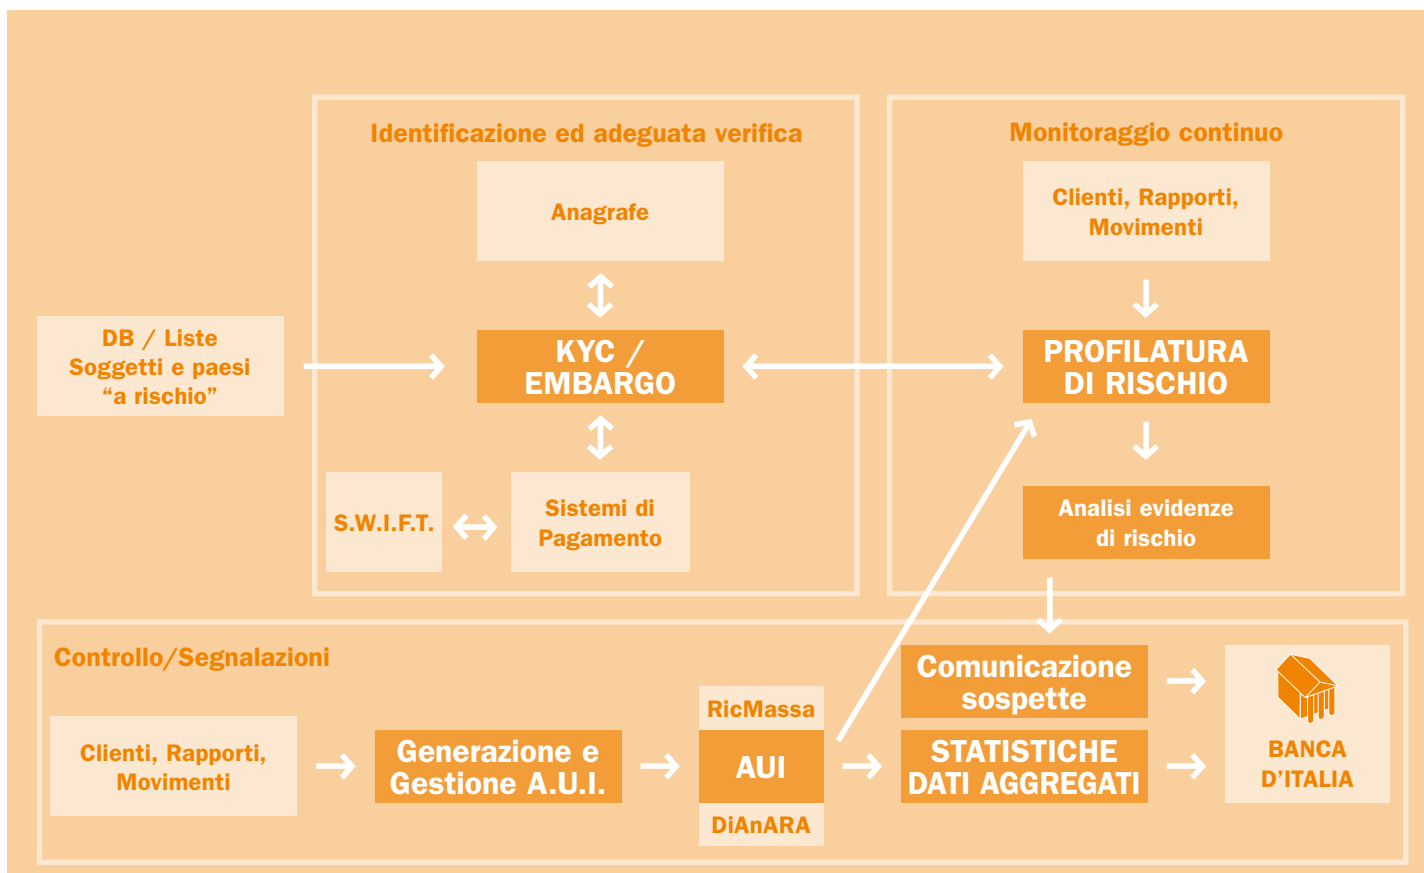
Identificazione ed adeguata verifica

Anagrafe

KYC / EMBARGO

Sistemi di Pagamento

S.W.I.F.T.

DB / Liste Soggetti e paesi "a rischio"

Monitoraggio continuo

Clienti, Rapporti, Movimenti

PROFILATURA DI RISCHIO

Analisi evidenze di rischio

Controllo/Segnalazioni

Clienti, Rapporti, Movimenti

Generazione e Gestione A.U.I.

RicMassa

AUI

DiAnARA

Comunicazione sospette

STATISTICHE DATI AGGREGATI

BANCA D'ITALIA